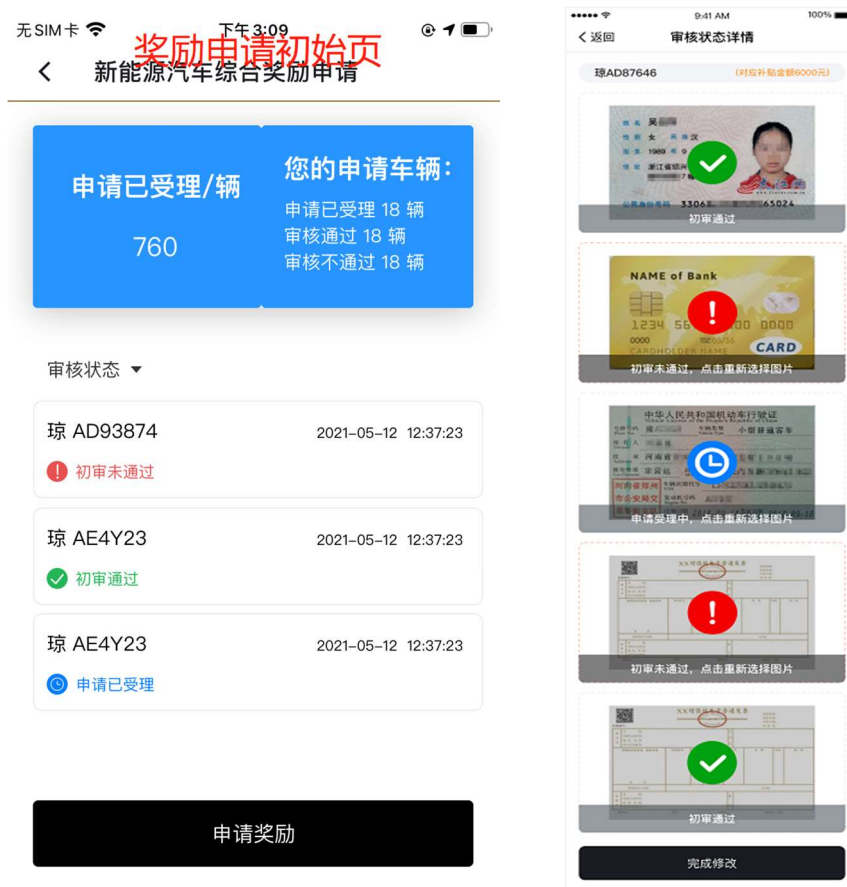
无SIM卡 下午3:09

奖励申请初始页

新能源汽车综合奖励申请

申请已受理/辆

760

您的申请车辆:

申请已受理 18 辆
审核通过 18 辆
审核不通过 18 辆

审核状态

琼 AD93874 2021-05-12 12:37:23

初审未通过

琼 AE4Y23 2021-05-12 12:37:23

初审通过

琼 AE4Y23 2021-05-12 12:37:23

申请已受理

申请奖励

9:41 AM 100%

返回 审核状态详情

琼AD87646 (对应补贴金额6000元)

姓名 吴
性别 女 民族 汉
出生 1989
住址 浙江省绍兴
公民身份号码 3306 65024

初审通过

NAME of Bank
1234 56 0000
0000
CARDHOLDER NAME
CARD

初审未通过，点击重新选择图片

中华人民共和国机动车行驶证
小型普通客车
河南省
河南省郑州
市公安局交

申请受理中，点击重新选择图片

初审未通过，点击重新选择图片

初审通过

完成修改